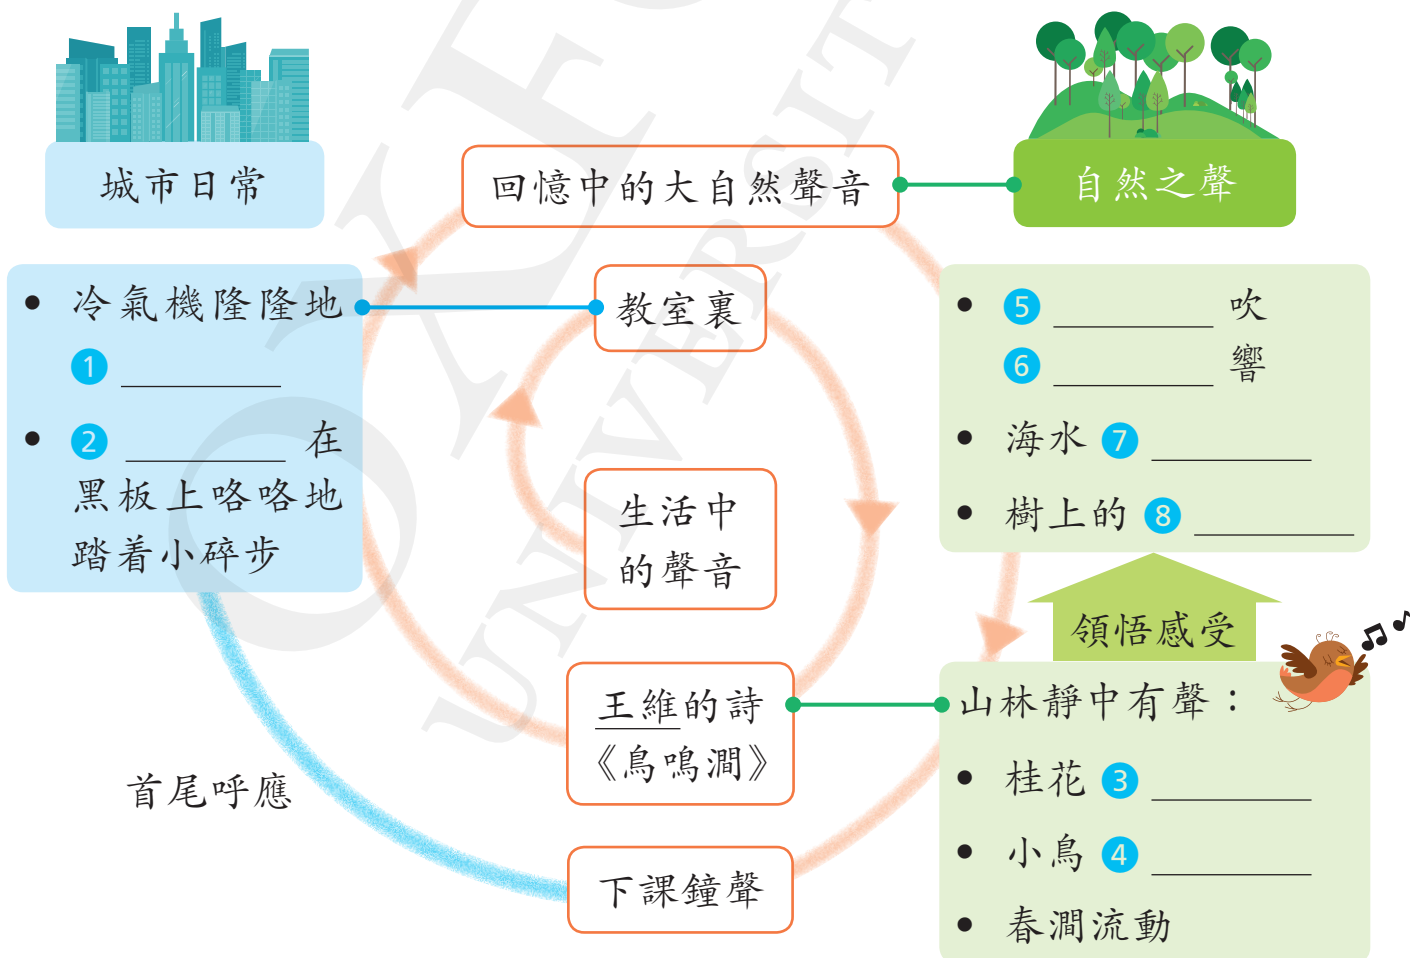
城市日常

回憶中的大自然聲音

自然之聲

• 冷氣機隆隆地 1 ________
• 2 ________ 在黑板上咯咯地踏着小碎步

教室裏

• 5 ________ 吹
6 ________ 響
• 海水 7 ________
• 樹上的 8 ________

生活中的聲音

領悟感受

王維的詩《鳥鳴澗》

山林靜中有聲：
• 桂花 3 ________
• 小鳥 4 ________
• 春澗流動

首尾呼應

下課鐘聲